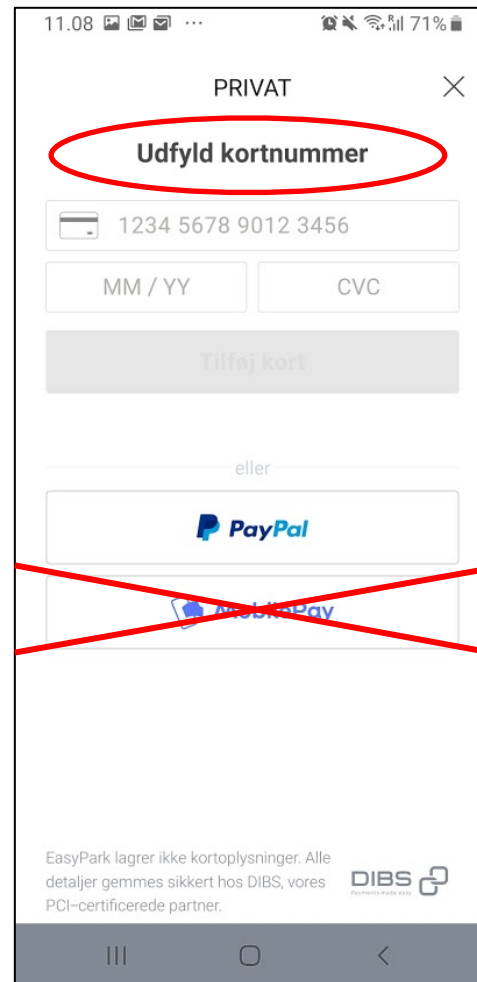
11.08 ··· 71%

PRIVAT

Udfyld kortnummer

1234 5678 9012 3456

MM / YY

CVC

Tilføj kort

eller

PayPal

MobilePay

EasyPark lagrer ikke kortoplysninger. Alle detaljer gemmes sikkert hos DIBS, vores PCI-certificerede partner.

DIBS
Payments made easy